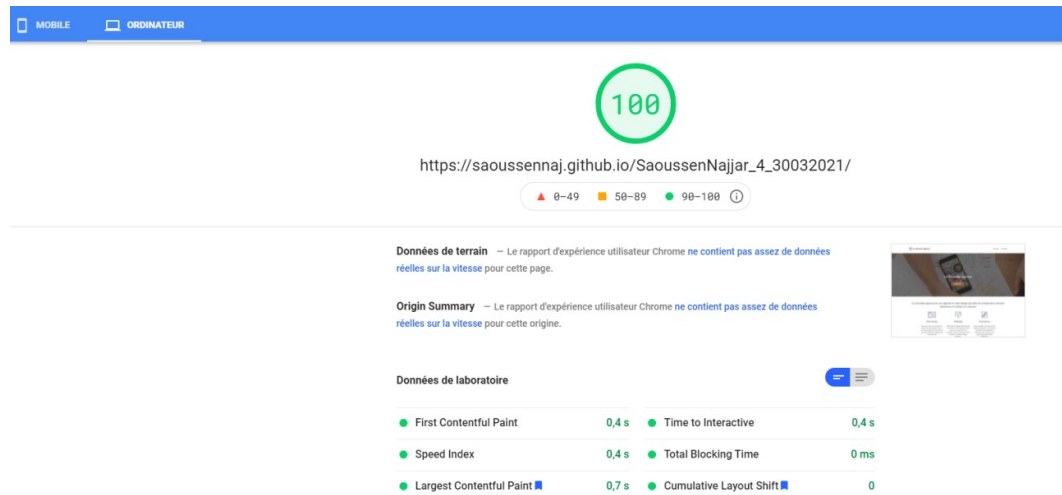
MOBILE ORDINATEUR

100

https://saoussennaj.github.io/SaoussenNajjar_4_30032021/

0–49 50–89 90–100

Données de terrain — Le rapport d'expérience utilisateur Chrome ne contient pas assez de données réelles sur la vitesse pour cette page.

Origin Summary — Le rapport d'expérience utilisateur Chrome ne contient pas assez de données réelles sur la vitesse pour cette origine.

Données de laboratoire

| | | | |
|---|---|---|---|
| First Contentful Paint | 0,4 s | Time to Interactive | 0,4 s |
| Speed Index | 0,4 s | Total Blocking Time | 0 ms |
| Largest Contentful Paint | 0,7 s | Cumulative Layout Shift | 0 |